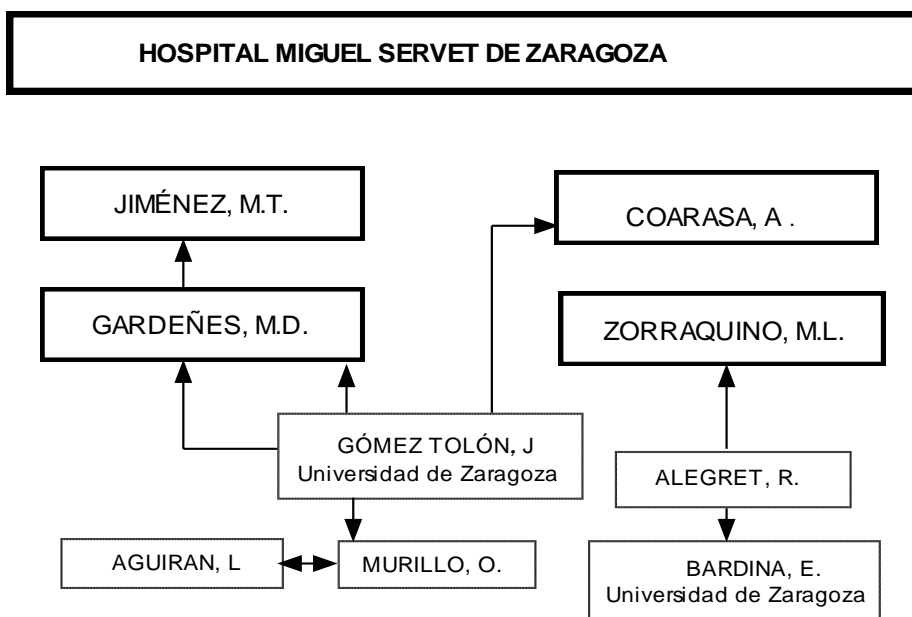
HOSPITAL MIGUEL SERVET DE ZARAGOZA

JIMÉNEZ, M.T.

COARASA, A .

GARDEÑES, M.D.

ZORRAQUINO, M.L.

GÓMEZ TOLÓN, J
Universidad de Zaragoza

ALEGRET, R.

AGUIRAN, L

MURILLO, O.

BARDINA, E.
Universidad de Zaragoza